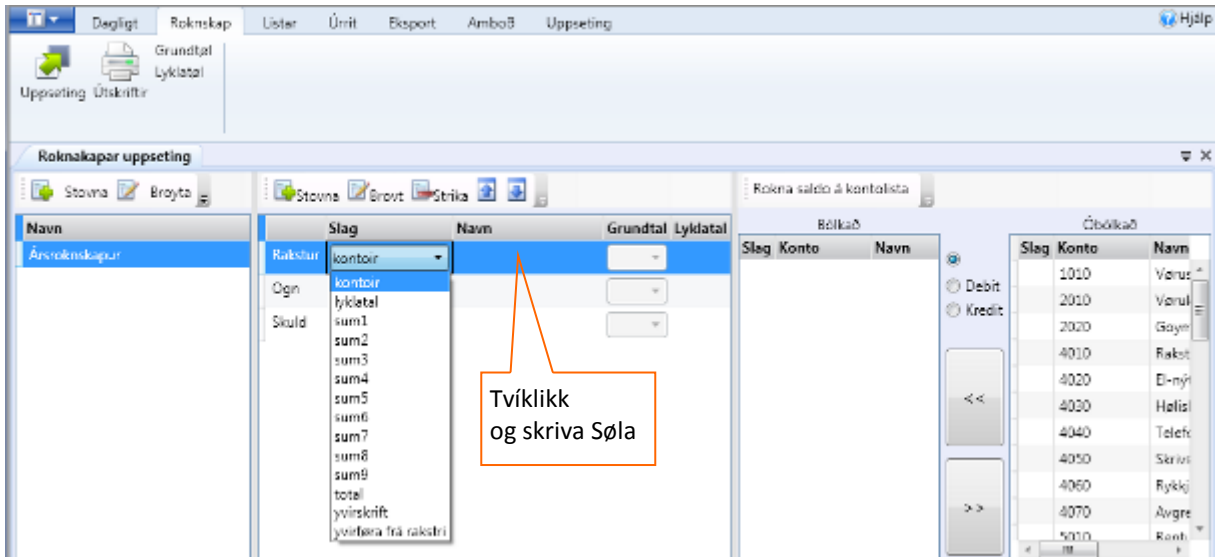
Dagligt Roknskap Listar Úrrit Eksport AmboÐ Uppseting

Hjálp

Uppseting Útskriftir Grundtal Lyklatal

Roknakapar uppseting

Stovna Broyta

| Navn |
|---|
| Ársroknskapur |

Stovna Broyt Strika

| | Slag | Navn | Grundtal | Lyklatal |
|---|---|---|---|---|
| Rakstur | kontoir | | | |
| Ogn | | | | |
| Skuld | | | | |

kontoir
lyklatal
sum1
sum2
sum3
sum4
sum5
sum6
sum7
sum8
sum9
total
yvirskrift
yvirføra frá rakstri

Tvíklikk og skriva Søla

Rokna saldo á kontolista

Bólkað

| Slag | Konto | Navn |
|---|---|---|

Debit
Kredit

<<
>>

Óbólkað

| Slag | Konto | Navn |
|---|---|---|
| | 1010 | Vørus |
| | 2010 | Vørul |
| | 2020 | Goym |
| | 4010 | Rakst |
| | 4020 | El-nýt |
| | 4030 | Hølisl |
| | 4040 | Telef |
| | 4050 | Skriv |
| | 4060 | Rykkj |
| | 4070 | Avgre |
| | 5010 | Rent |